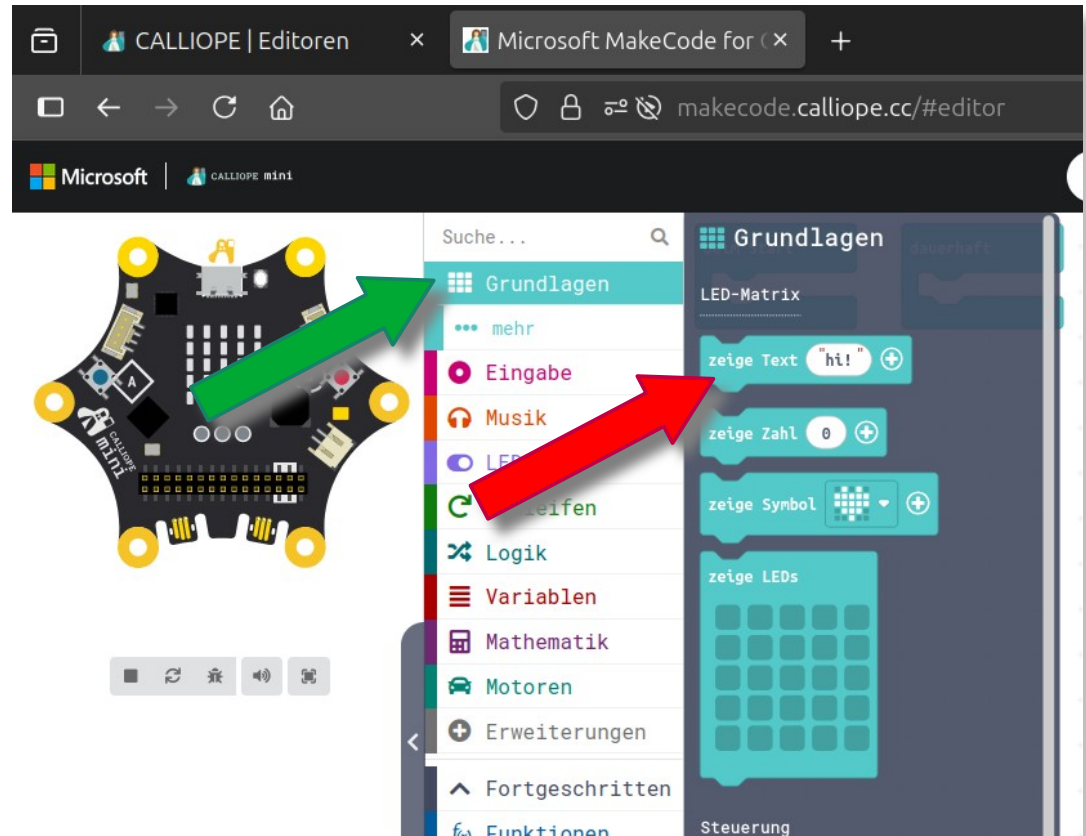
CALLIOPE | Editoren
Microsoft MakeCode for C
+
makecode.calliope.cc/#editor
Microsoft | CALLIOPE mini

Suche...
Grundlagen
mehr
Eingabe
Musik
LE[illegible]
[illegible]leifen
Logik
Variablen
Mathematik
Motoren
Erweiterungen
Fortgeschritten
Funktionen

Grundlagen
LED-Matrix
zeige Text "hi!"
zeige Zahl 0
zeige Symbol
zeige LEDs
Steuerung
dauerhaft

A
CALLIOPE mini